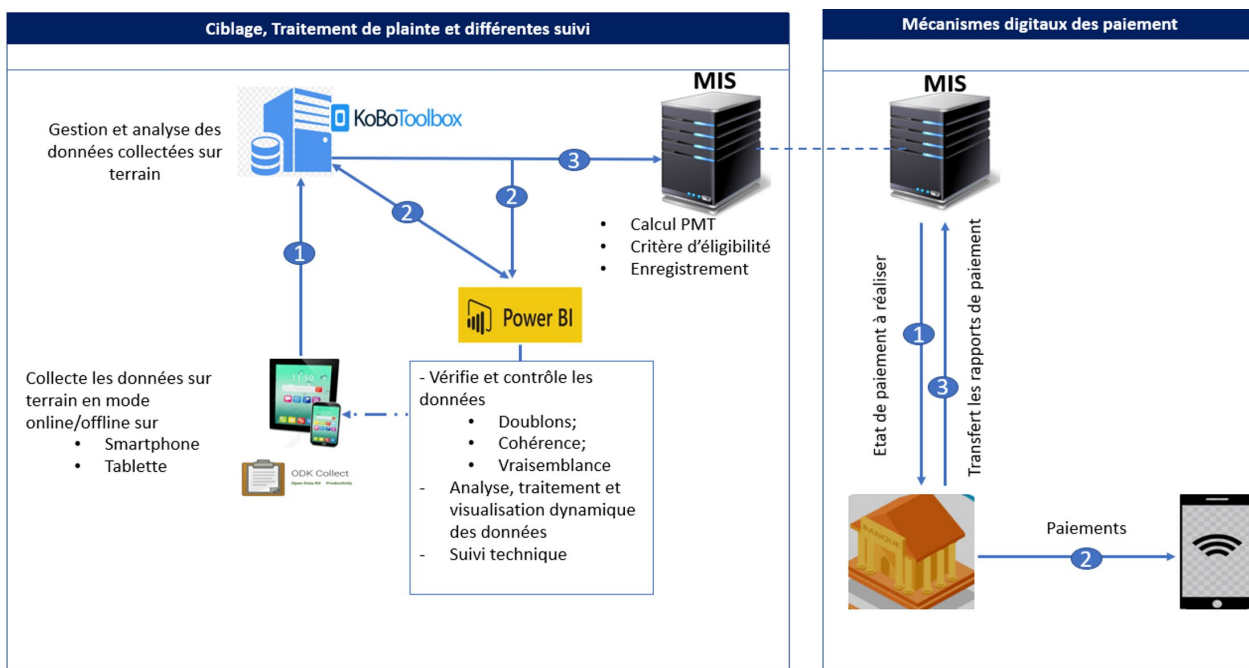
Ciblage, Traitement de plainte et différentes suivi

Mécanismes digitaux des paiement

KoBoToolbox

Gestion et analyse des données collectées sur terrain

MIS

3

2

2

1

- Calcul PMT
- Critère d'éligibilité
- Enregistrement

Power BI

Collecte les données sur terrain en mode online/offline sur
- Smartphone
- Tablette

ODK Collect
Open Data Kit · Productivity

- Vérifie et contrôle les données
  - Doublons;
  - Cohérence;
  - Vraisemblance
- Analyse, traitement et visualisation dynamique des données
- Suivi technique

MIS

Etat de paiement à réaliser

1

Transfert les rapports de paiement

3

BANQUE

Paiements

2